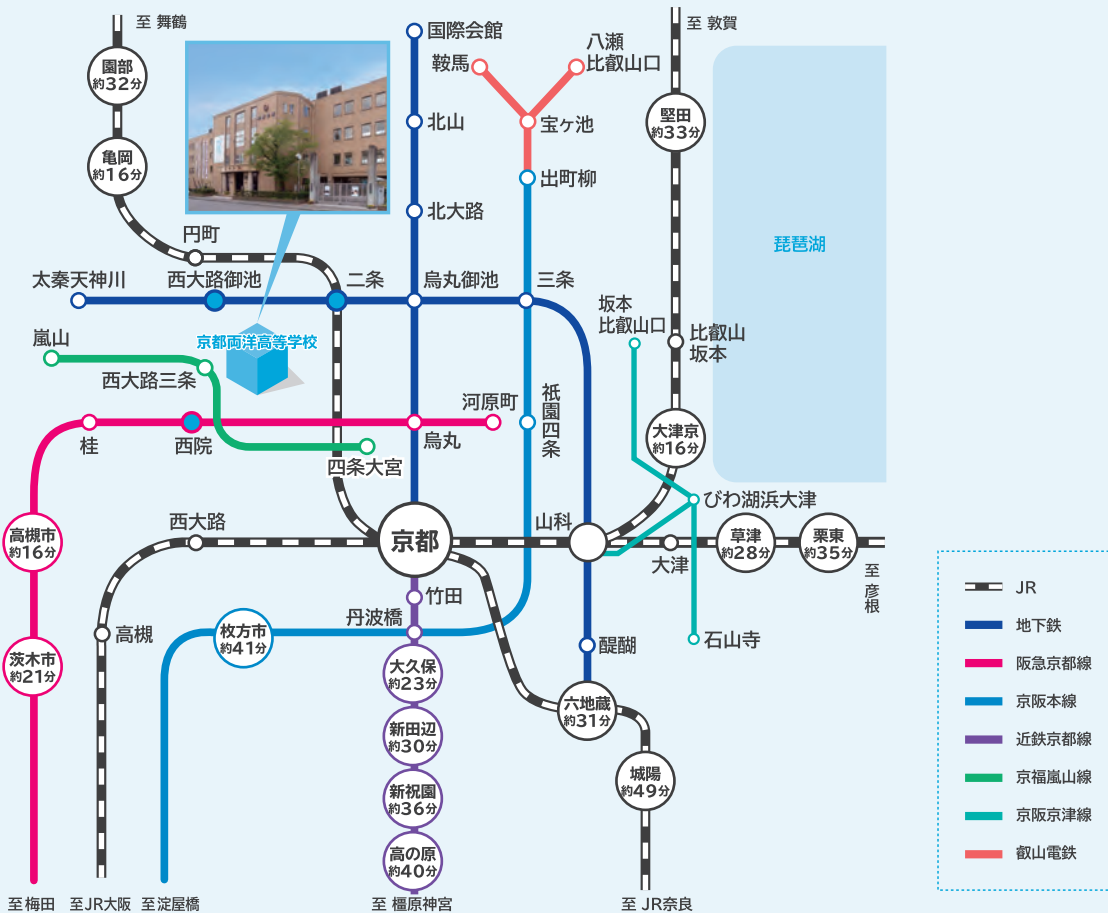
至 舞鶴
園部 約32分
亀岡 約16分
円町
太秦天神川
西大路御池
二条
烏丸御池
三条
嵐山
西大路三条
京都両洋高等学校
桂
西院
烏丸
河原町
四条大宮
国際会館
北山
北大路
鞍馬
八瀬 比叡山口
宝ヶ池
出町柳
祇園四条
至 敦賀
堅田 約33分
琵琶湖
坂本 比叡山口
比叡山 坂本
大津京 約16分
びわ湖浜大津
高槻市 約16分
茨木市 約21分
西大路
高槻
京都
山科
竹田
丹波橋
枚方市 約41分
大久保 約23分
新田辺 約30分
新祝園 約36分
高の原 約40分
草津 約28分
栗東 約35分
大津
至 彦根
石山寺
醍醐
六地蔵 約31分
城陽 約49分
至 梅田
至 JR大阪
至 淀屋橋
至 橿原神宮
至 JR奈良
JR
地下鉄
阪急京都線
京阪本線
近鉄京都線
京福嵐山線
京阪京津線
叡山電鉄